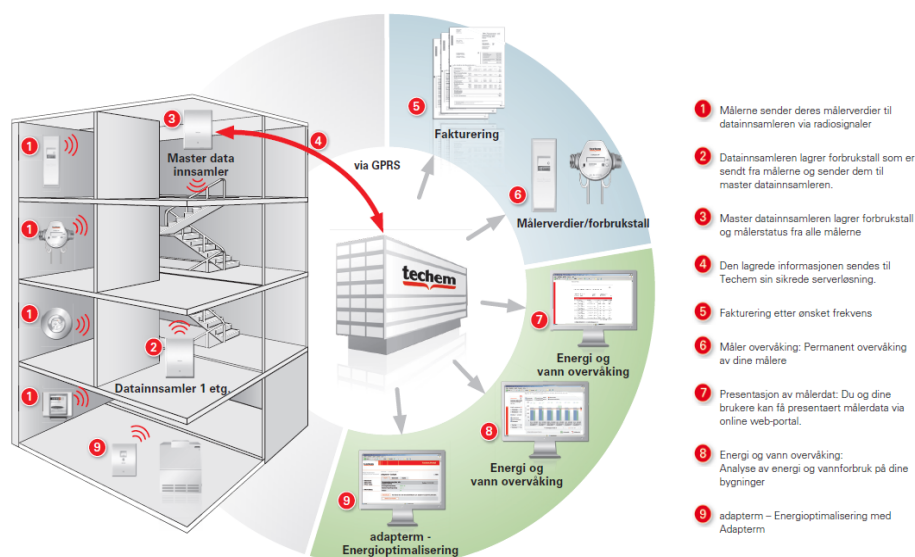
1

3

Master data innsamler

4

via GPRS

5

Fakturering

6

Målerverdier/forbrukstall

1

1

2

Datainnsamler 1 etg.

1

9

techem

7

Energi og vann overvåking

8

Energi og vann overvåking

9

adapterm - Energioptimalisering

1 Målerne sender deres målerverdier til datainnsamleren via radiosignaler

2 Datainnsamleren lagrer forbrukstall som er sendt fra målerne og sender dem til master datainnsamleren.

3 Master datainnsamleren lagrer forbrukstall og målerstatus fra alle målerne

4 Den lagrede informasjonen sendes til Techem sin sikrede serverløsning.

5 Fakturering etter ønsket frekvens

6 Måler overvåking: Permanent overvåking av dine målere

7 Presentasjon av målerdat: Du og dine brukere kan få presentaert målerdata via online web-portal.

8 Energi og vann overvåking: Analyse av energi og vannforbruk på dine bygninger

9 adapterm – Energioptimalisering med Adapterm